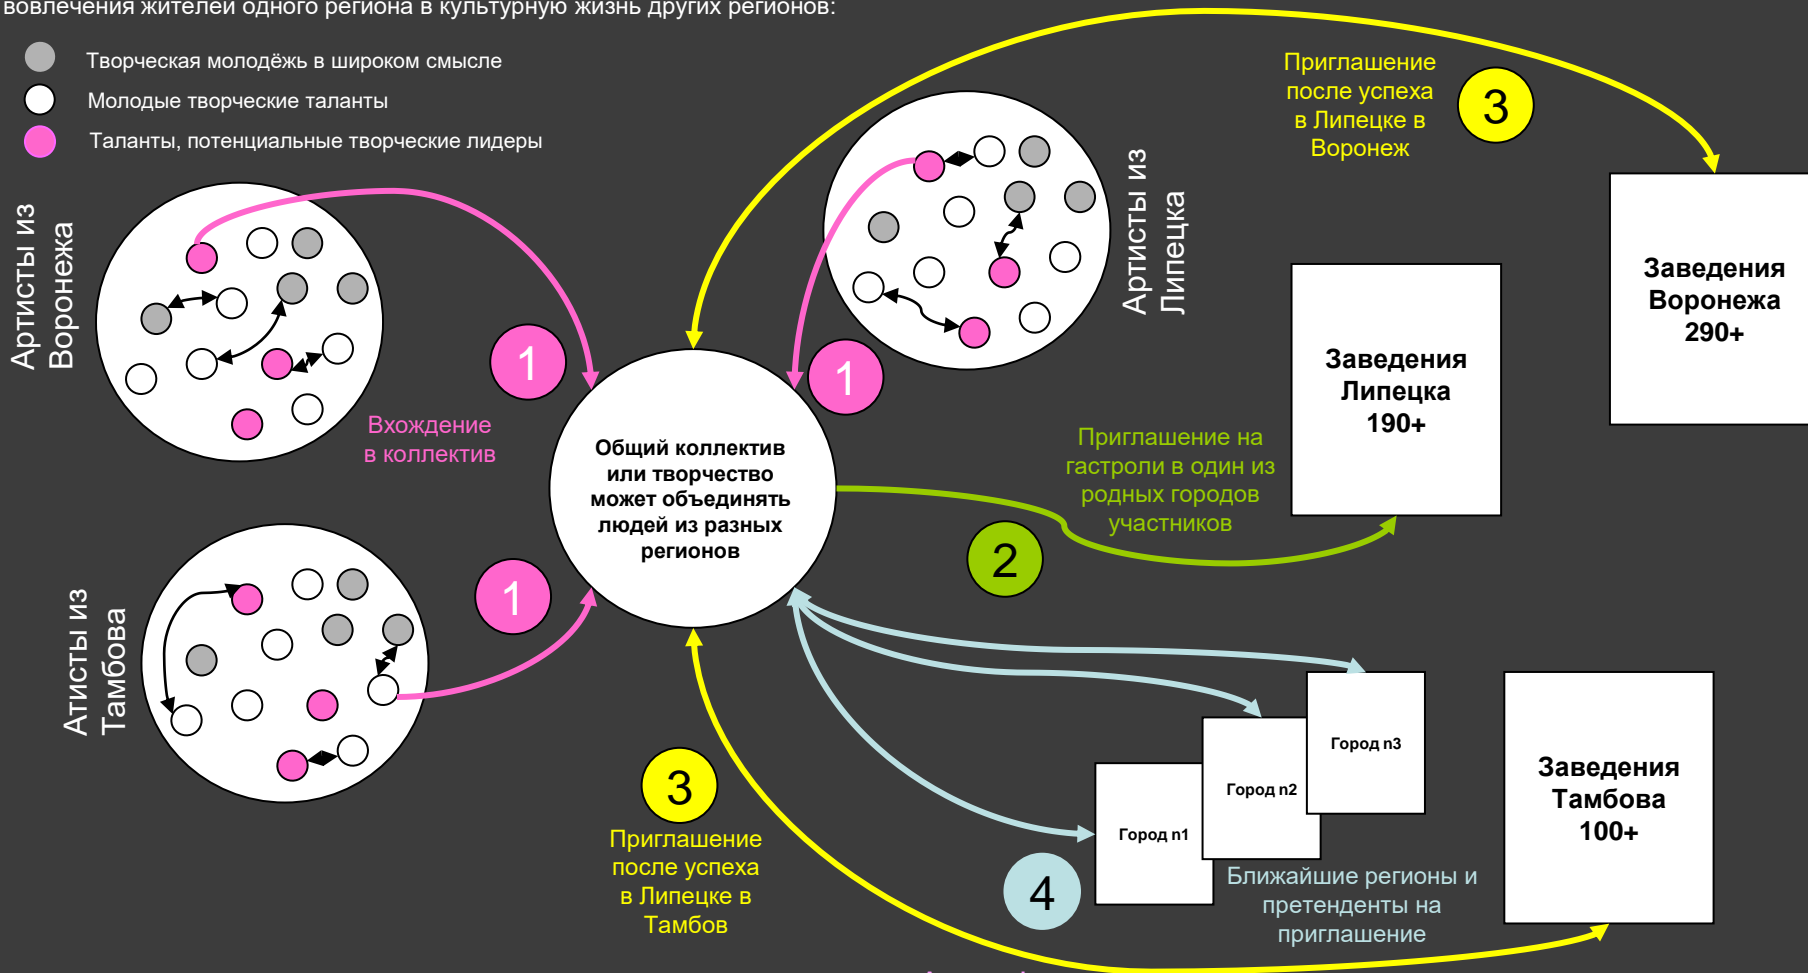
вовлечения жителей одного региона в культурную жизнь других регионов:

Творческая молодёжь в широком смысле
Молодые творческие таланты
Таланты, потенциальные творческие лидеры

Артисты из Воронежа

Артисты из Липецка

Атисты из Тамбова

Приглашение после успеха в Липецке в Воронеж

3

Заведения Воронежа 290+

Заведения Липецка 190+

1

1

1

Вхождение в коллектив

Общий коллектив или творчество может объединять людей из разных регионов

Приглашение на гастроли в один из родных городов участников

2

Город n3

Город n2

Город n1

Заведения Тамбова 100+

3

Приглашение после успеха в Липецке в Тамбов

4

Ближайшие регионы и претенденты на приглашение